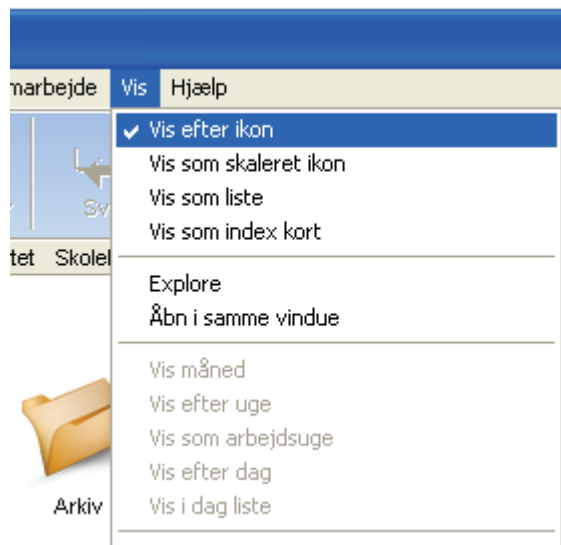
marbejde Vis Hjælp

Sv

tet Skole

Vis efter ikon
Vis som skaleret ikon
Vis som liste
Vis som index kort

Explore
Åbn i samme vindue

Vis måned
Vis efter uge
Vis som arbejdsuge
Vis efter dag
Vis i dag liste

Arkiv